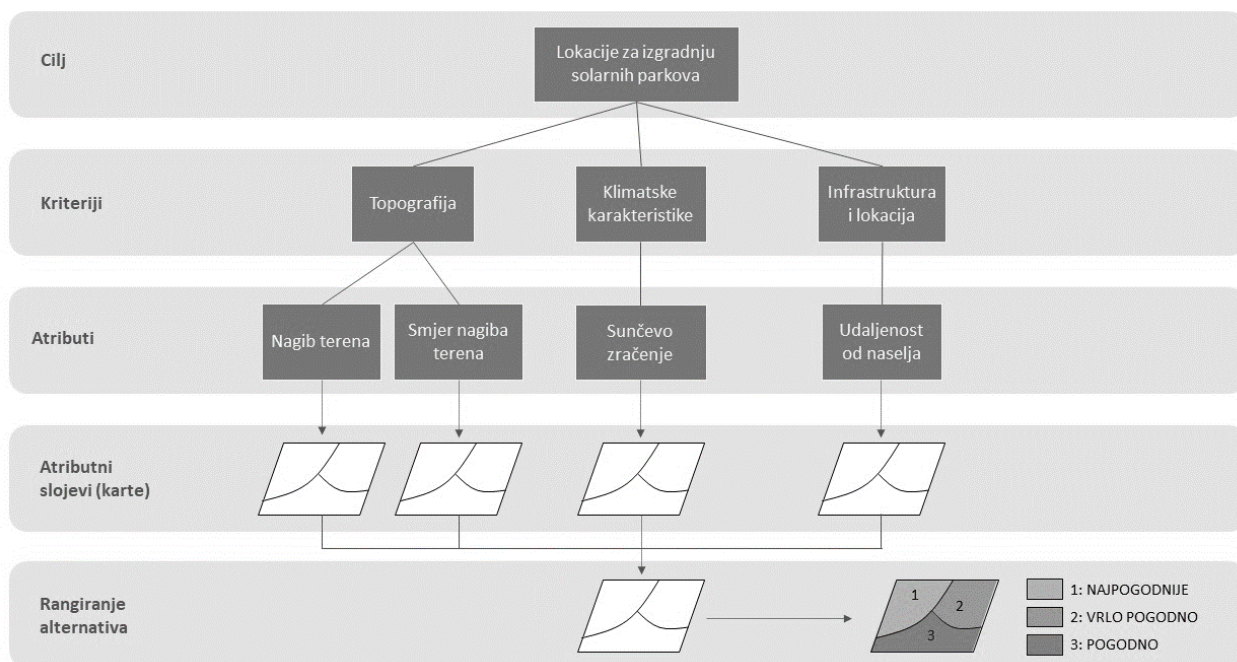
Cilj

Lokacije za izgradnju solarnih parkova

Kriteriji

Topografija

Klimatske karakteristike

Infrastruktura i lokacija

Atributi

Nagib terena

Smjer nagiba terena

Sunčevo zračenje

Udaljenost od naselja

Atributni slojevi (karte)

Rangiranje alternativa

1

2

3

1: NAJPOGODNIJE

2: VRLO POGODNO

3: POGODNO